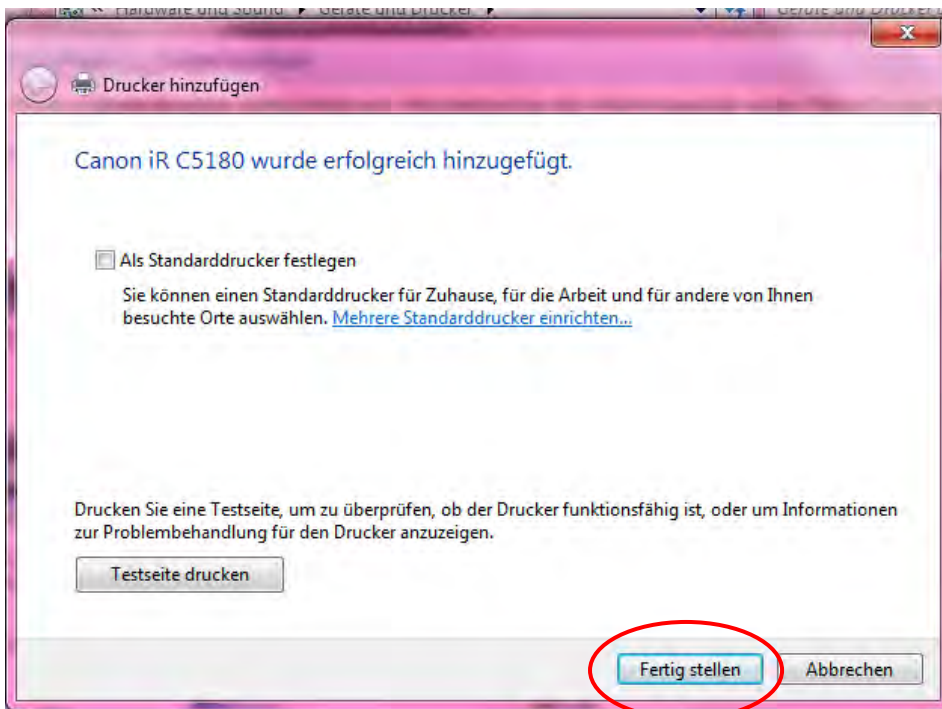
« Hardware und Sound ▸ Geräte und Drucker ▸ Geräte und Drucker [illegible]

Drucker hinzufügen

Canon iR C5180 wurde erfolgreich hinzugefügt.

Als Standarddrucker festlegen

Sie können einen Standarddrucker für Zuhause, für die Arbeit und für andere von Ihnen besuchte Orte auswählen. Mehrere Standarddrucker einrichten...

Drucken Sie eine Testseite, um zu überprüfen, ob der Drucker funktionsfähig ist, oder um Informationen zur Problembehandlung für den Drucker anzuzeigen.

Testseite drucken

Fertig stellen

Abbrechen